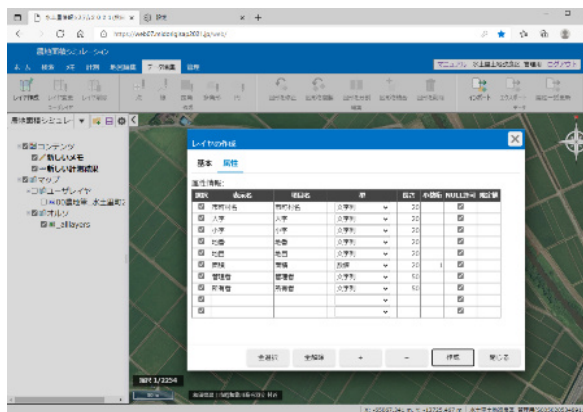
設定
https://web07.wizodi.ga.nao2001.jp/web/
農地情報シミュレーション
マニュアル
ログアウト
インポート
エクスポート
レイヤ情報
レイヤの作成
基本
属性
属性情報:
選択
dbcol名
項目名
型
桁数
小数桁
NULL許可
規定値
市町村名
市町村名
文字列
30
大字
大字
文字列
30
小字
小字
文字列
30
地番
地番
文字列
30
地目
地目
文字列
30
面積
面積
数値
30
1
耕作者
耕作者
文字列
50
所有者
所有者
文字列
50
全選択
全解除
+
-
作成
閉じる
背景コンテンツ
新しいメモ
新しい計測線
背景マップ
ユーザレイヤ
00農地等_水土里町
オルソ
all_layers
縮尺 1/3254